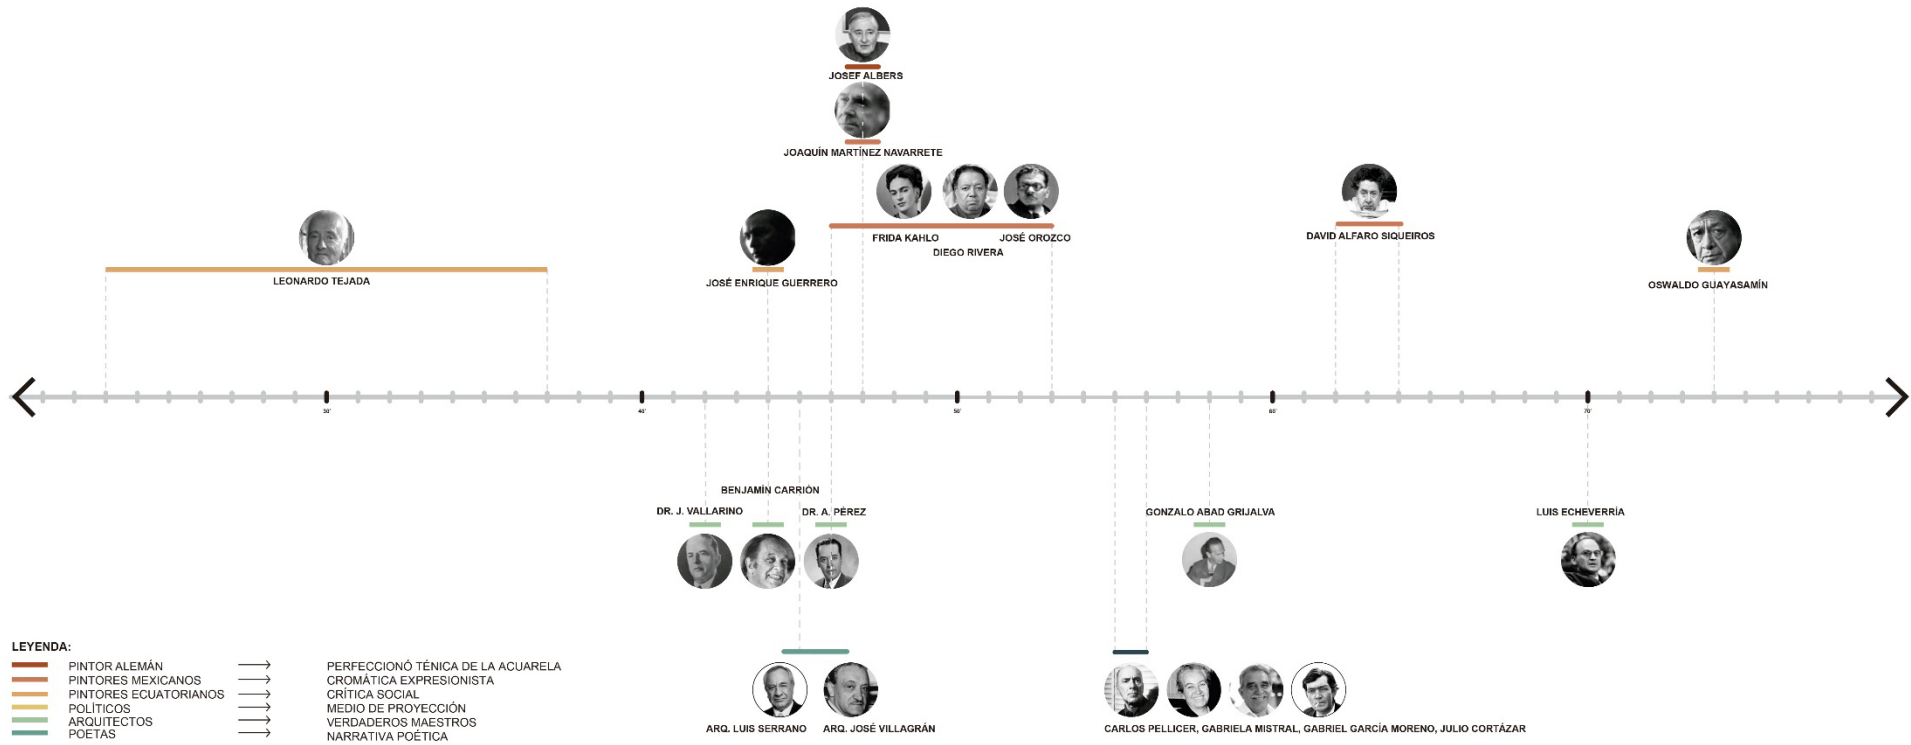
JOSEF ALBERS

JOAQUÍN MARTÍNEZ NAVARRETE

FRIDA KAHLO
JOSÉ OROZCO
DIEGO RIVERA

DAVID ALFARO SIQUEIROS

LEONARDO TEJADA

JOSÉ ENRIQUE GUERRERO

OSWALDO GUAYASAMÍN

30'
40'
50'
60'
70'

BENJAMÍN CARRIÓN
DR. J. VALLARINO
DR. A. PÉREZ

GONZALO ABAD GRIJALVA

LUIS ECHEVERRÍA

ARQ. LUIS SERRANO
ARQ. JOSÉ VILLAGRÁN

CARLOS PELLICER, GABRIELA MISTRAL, GABRIEL GARCÍA MORENO, JULIO CORTÁZAR

LEYENDA:

| | | |
|---|---|---|
| PINTOR ALEMÁN | → | PERFECCIONÓ TÉNICA DE LA ACUARELA |
| PINTORES MEXICANOS | → | CROMÁTICA EXPRESIONISTA |
| PINTORES ECUATORIANOS | → | CRÍTICA SOCIAL |
| POLÍTICOS | → | MEDIO DE PROYECCIÓN |
| ARQUITECTOS | → | VERDADEROS MAESTROS |
| POETAS | → | NARRATIVA POÉTICA |